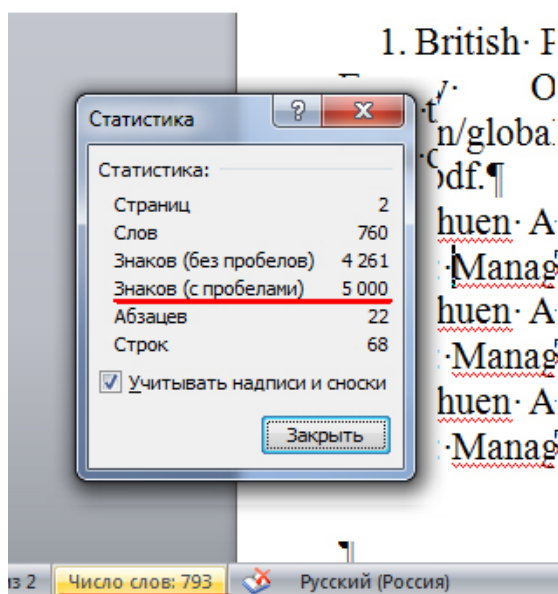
1. British· P

O

n/global

odf.¶

huen· A

·Manag

huen· A

·Manag

huen· A

·Manag

Статистика

Статистика:

| | |
|---|---|
| Страниц | 2 |
| Слов | 760 |
| Знаков (без пробелов) | 4 261 |
| Знаков (с пробелами) | 5 000 |
| Абзацев | 22 |
| Строк | 68 |

Учитывать надписи и сноски

Закрыть

¶

з 2 Число слов: 793 Русский (Россия)